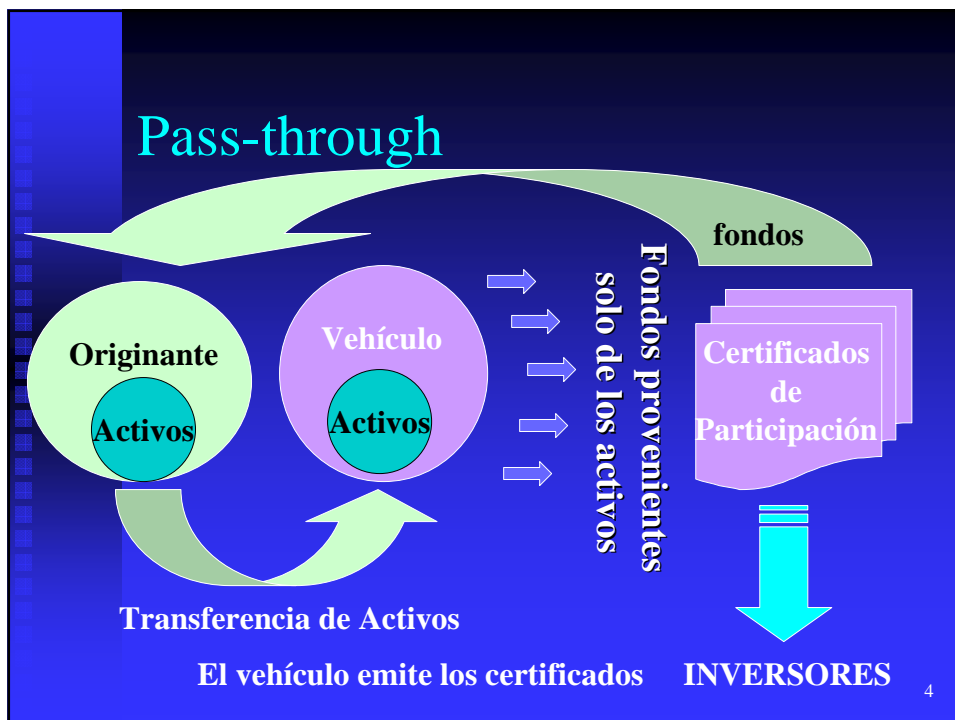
Pass-through

fondos

Originante

Activos

Vehículo

Activos

Fondos provenientes solo de los activos

Certificados de Participación

Transferencia de Activos

El vehículo emite los certificados

INVERSORES

4